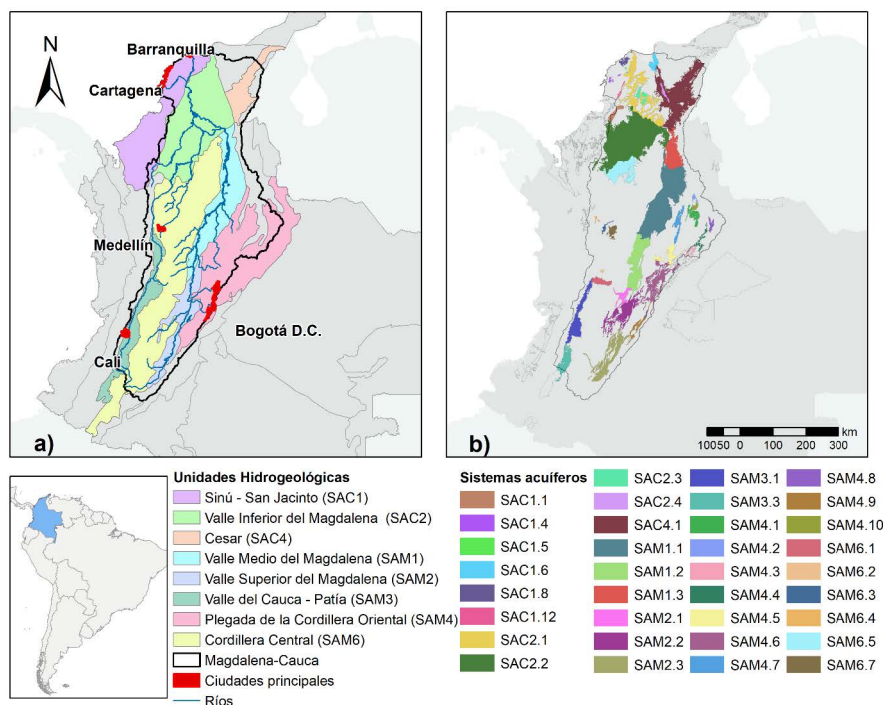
N

Barranquilla

Cartagena

Medellín

Bogotá D.C.

Cali

a)

b)

km

10050 0 100 200 300

Unidades Hidrogeológicas

Sinú - San Jacinto (SAC1)

Valle Inferior del Magdalena (SAC2)

Cesar (SAC4)

Valle Medio del Magdalena (SAM1)

Valle Superior del Magdalena (SAM2)

Valle del Cauca - Patía (SAM3)

Plegada de la Cordillera Oriental (SAM4)

Cordillera Central (SAM6)

Magdalena-Cauca

Ciudades principales

Ríos

Sistemas acuíferos

SAC1.1

SAC1.4

SAC1.5

SAC1.6

SAC1.8

SAC1.12

SAC2.1

SAC2.2

SAC2.3

SAC2.4

SAC4.1

SAM1.1

SAM1.2

SAM1.3

SAM2.1

SAM2.2

SAM2.3

SAM3.1

SAM3.3

SAM4.1

SAM4.2

SAM4.3

SAM4.4

SAM4.5

SAM4.6

SAM4.7

SAM4.8

SAM4.9

SAM4.10

SAM6.1

SAM6.2

SAM6.3

SAM6.4

SAM6.5

SAM6.7